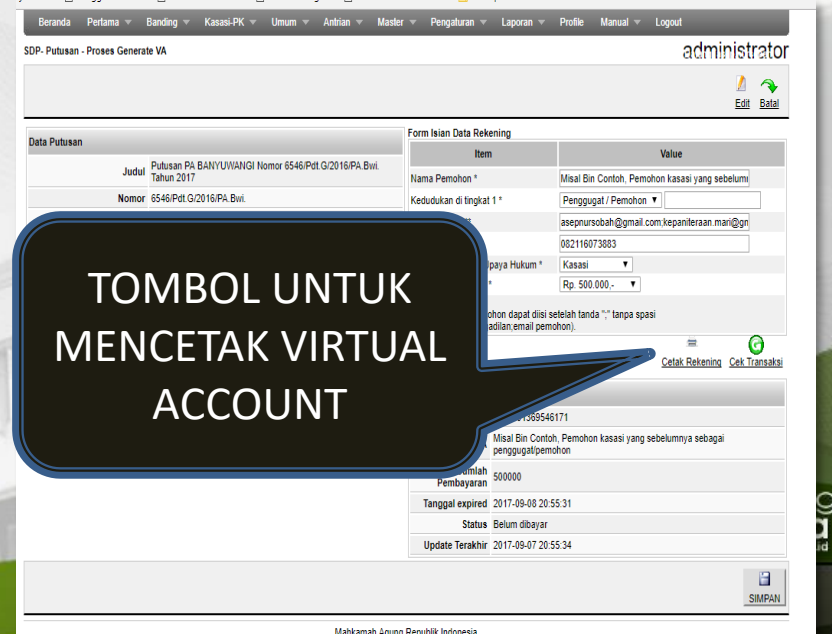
Beranda Pertama ▼ Banding ▼ Kasasi-PK ▼ Umum ▼ Antrian ▼ Master ▼ Pengaturan ▼ Laporan ▼ Profile Manual ▼ Logout

SDP- Putusan - Proses Generate VA

administrator

Edit Batal

Data Putusan

| | |
|---|---|
| Judul | Putusan PA BANYUWANGI Nomor 6546/Pdt.G/2016/PA.Bwi. Tahun 2017 |
| Nomor | 6546/Pdt.G/2016/PA.Bwi. |

Form Isian Data Rekening

| Item | Value |
|---|---|
| Nama Pemohon * | Misal Bin Contoh, Pemohon kasasi yang sebelumı |
| Kedudukan di tingkat 1 * | Penggugat / Pemohon ▼ |
| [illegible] | asepnursobah@gmail.com;kepaniteraan.mari@gn |
| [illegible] | 082116073883 |
| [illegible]paya Hukum * | Kasasi ▼ |
| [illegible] * | Rp. 500.000,- ▼ |

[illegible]ohon dapat diisi setelah tanda ";" tanpa spasi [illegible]adilan;email pemohon).

TOMBOL UNTUK MENCETAK VIRTUAL ACCOUNT

Cetak Rekening Cek Transaksi

| | |
|---|---|
| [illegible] | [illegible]1369546171 |
| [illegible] | Misal Bin Contoh, Pemohon kasasi yang sebelumnya sebagai penggugat/pemohon |
| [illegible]umlah Pembayaran | 500000 |
| Tanggal expired | 2017-09-08 20:55:31 |
| Status | Belum dibayar |
| Update Terakhir | 2017-09-07 20:55:34 |

SIMPAN

Mahkamah Agung Republik Indonesia